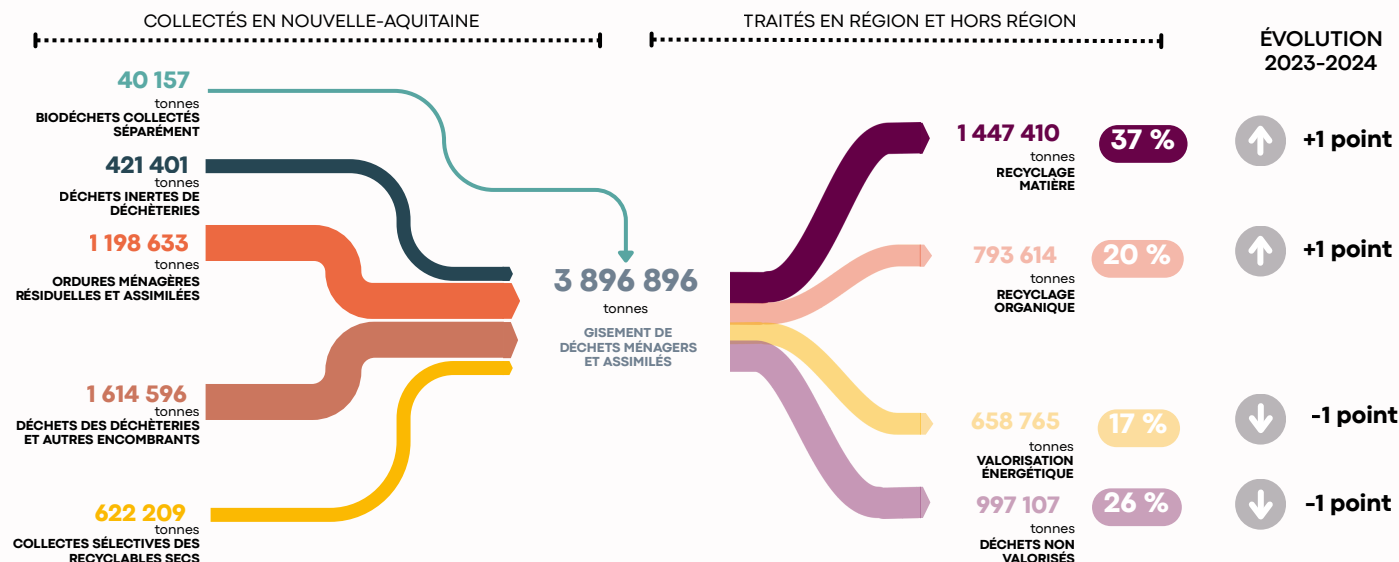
COLLECTÉS EN NOUVELLE-AQUITAINE

TRAITÉS EN RÉGION ET HORS RÉGION

ÉVOLUTION 2023-2024

40 157 tonnes
BIODÉCHETS COLLECTÉS SÉPARÉMENT

421 401 tonnes
DÉCHETS INERTES DE DÉCHÈTERIES

1 198 633 tonnes
ORDURES MÉNAGÈRES RÉSIDUELLES ET ASSIMILÉES

1 614 596 tonnes
DÉCHETS DES DÉCHÈTERIES ET AUTRES ENCOMBRANTS

622 209 tonnes
COLLECTES SÉLECTIVES DES RECYCLABLES SECS

3 896 896 tonnes
GISEMENT DE DÉCHETS MÉNAGERS ET ASSIMILÉS

1 447 410 tonnes
RECYCLAGE MATIÈRE
37 %
+1 point

793 614 tonnes
RECYCLAGE ORGANIQUE
20 %
+1 point

658 765 tonnes
VALORISATION ÉNERGÉTIQUE
17 %
-1 point

997 107 tonnes
DÉCHETS NON VALORISÉS
26 %
-1 point